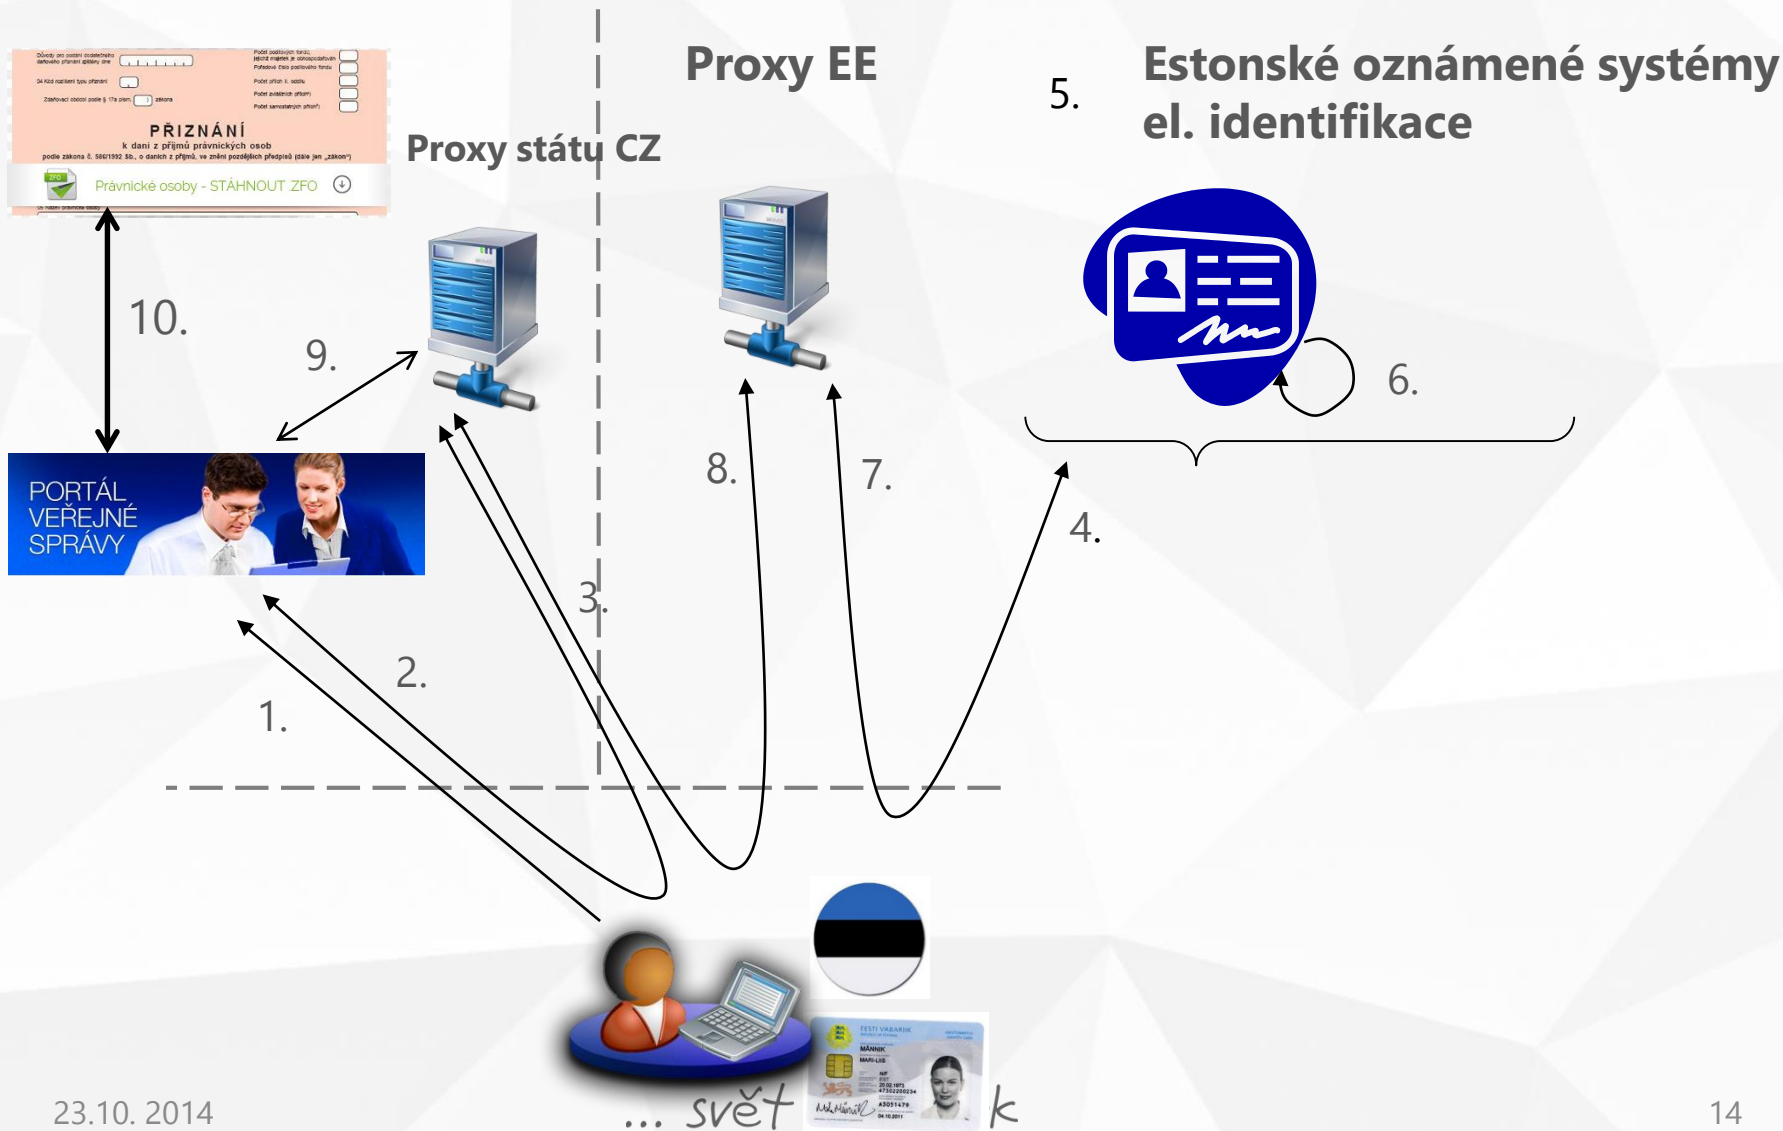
PŘIZNÁNÍ
k dani z příjmů právnických osob

Právnické osoby - STÁHNOUT ZFO

Proxy státu CZ

Proxy EE

5.

Estonské oznámené systémy el. identifikace

10.

9.

6.

PORTÁL VEŘEJNÉ SPRÁVY

8.

7.

4.

3.

2.

1.

EESTI VABARIIK
MÄNNIK
MARI-LIIS

23.10. 2014

... svět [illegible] k

14